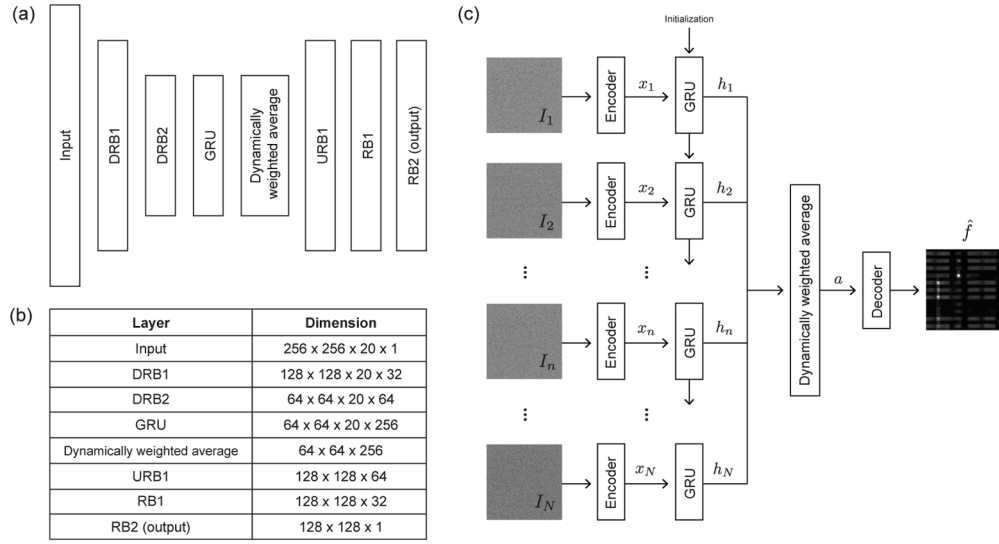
(a)

Input

DRB1

DRB2

GRU

Dynamically weighted average

URB1

RB1

RB2 (output)

(b)

| Layer | Dimension |
|---|---|
| Input | 256 x 256 x 20 x 1 |
| DRB1 | 128 x 128 x 20 x 32 |
| DRB2 | 64 x 64 x 20 x 64 |
| GRU | 64 x 64 x 20 x 256 |
| Dynamically weighted average | 64 x 64 x 256 |
| URB1 | 128 x 128 x 64 |
| RB1 | 128 x 128 x 32 |
| RB2 (output) | 128 x 128 x 1 |

(c)

Initialization

$I_1$ Encoder $x_1$ GRU $h_1$

$I_2$ Encoder $x_2$ GRU $h_2$

⋮ ⋮

$I_n$ Encoder $x_n$ GRU $h_n$

⋮ ⋮

$I_N$ Encoder $x_N$ GRU $h_N$

Dynamically weighted average

$a$

Decoder

$\hat{f}$